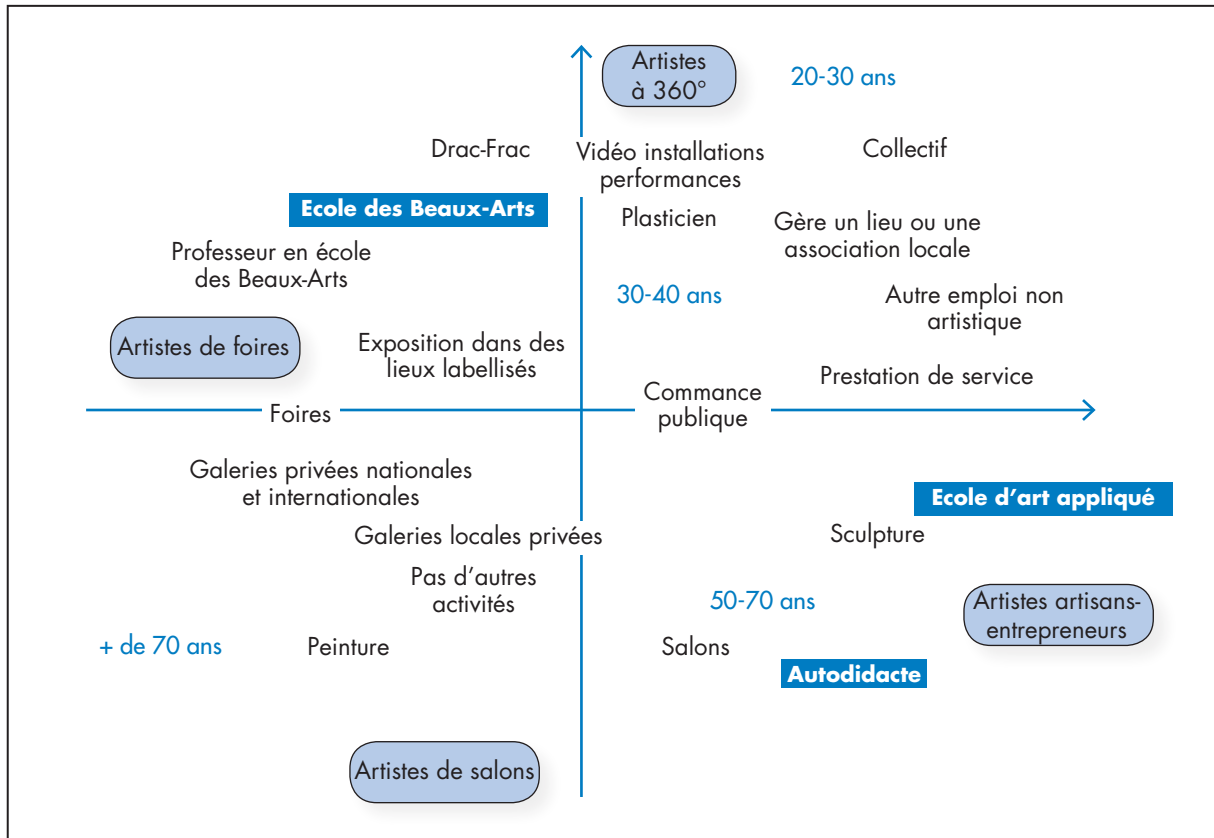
Artistes à 360°

20-30 ans

Drac-Frac

Vidéo installations performances

Collectif

Ecole des Beaux-Arts

Plasticien

Gère un lieu ou une association locale

Professeur en école des Beaux-Arts

30-40 ans

Autre emploi non artistique

Artistes de foires

Exposition dans des lieux labellisés

Commance publique

Prestation de service

Foires

Galeries privées nationales et internationales

Ecole d'art appliqué

Sculpture

Galeries locales privées

Pas d'autres activités

50-70 ans

Artistes artisans-entrepreneurs

+ de 70 ans

Peinture

Salons

Autodidacte

Artistes de salons